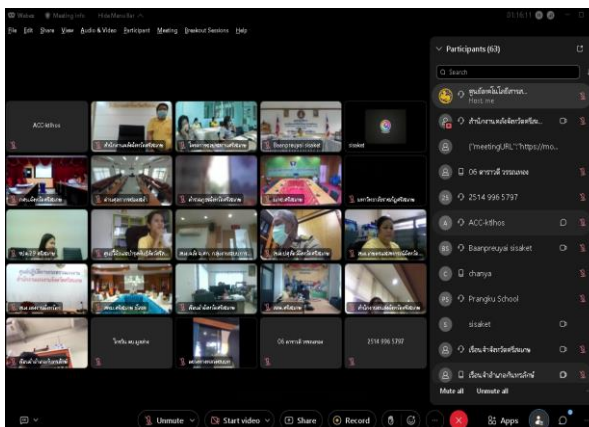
Webex Meeting info Hide Menu Bar 01:16:11

File Edit Share View Audio & Video Participant Meeting Breakout Sessions Help

Participants (63)

Search

ศูนย์อาหาร... Host, me

สำนักงาน...

{"meetingURL":"https://mo...

06 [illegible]

2514 996 5797

ACC-kdhos

Baanpreuyai sisaket

chanya

Prangku School

sisaket

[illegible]

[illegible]

Mute all Unmute all

ACC-kdhos

Baanpreuyai sisaket

sisaket

06 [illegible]

2514 996 5797

Unmute Start video Share Record Apps